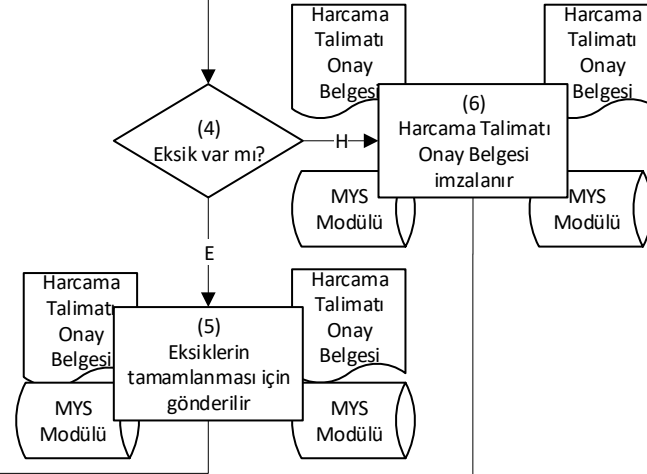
Harcama Talimatı Onay Belgesi

Harcama Talimatı Onay Belgesi

(4)
Eksik var mı?

H

(6)
Harcama Talimatı Onay Belgesi imzalanır

MYS Modülü

MYS Modülü

E

Harcama Talimatı Onay Belgesi

(5)
Eksiklerin tamamlanması için gönderilir

Harcama Talimatı Onay Belgesi

MYS Modülü

MYS Modülü